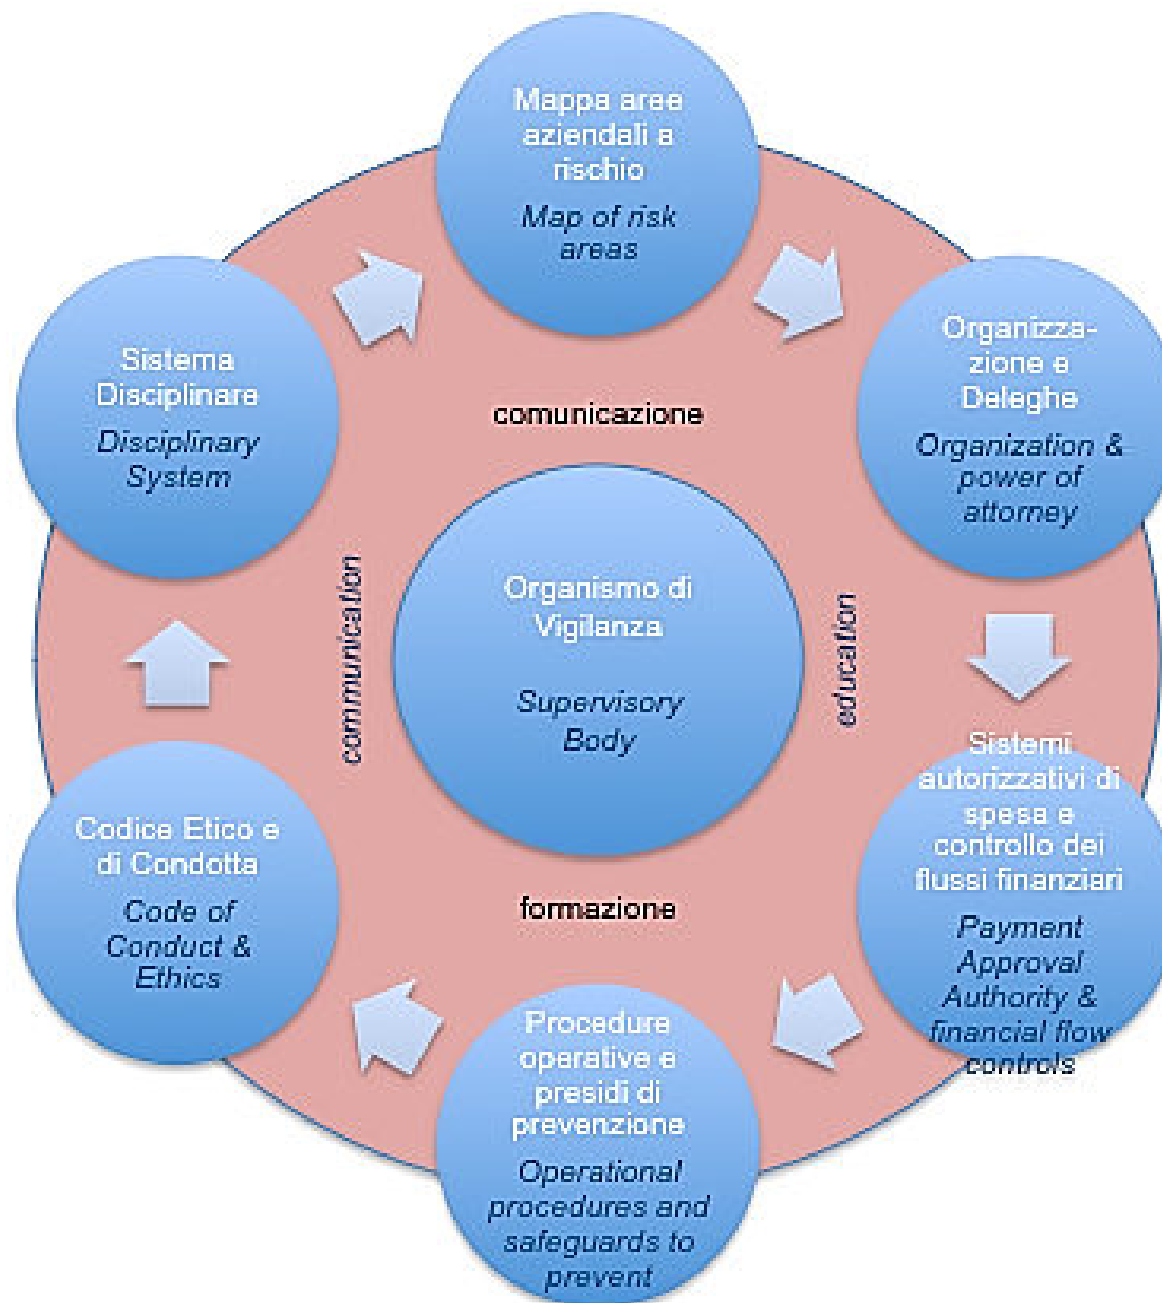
Mappa aree aziendali a rischio

*Map of risk areas*

Organizzazione e Deleghe

*Organization & power of attorney*

Sistemi autorizzativi di spesa e controllo dei flussi finanziari

*Payment Approval Authority & financial flow controls*

Procedure operative e presidi di prevenzione

*Operational procedures and safeguards to prevent*

Codice Etico e di Condotta

*Code of Conduct & Ethics*

Sistema Disciplinare

*Disciplinary System*

comunicazione

communication

education

formazione

Organismo di Vigilanza

*Supervisory Body*